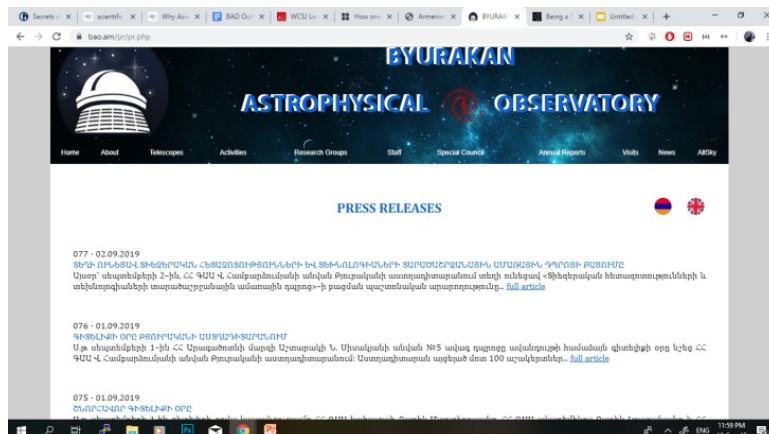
Secrets | scientific | Why Ast | BAO Out | WCSJ Li | How one | Armenia | BYURAK | Being a | Untitled | +

bao.am/pr/pr.php

BYURAKAN
ASTROPHYSICAL OBSERVATORY

Home About Telescopes Activities Research Groups Staff Special Council Annual Reports Visits News AllSky

PRESS RELEASES

077 - 02.09.2019
ՏԵՂԻ ՈՒՆԵՑԱՎ ՏԻԵԶԵՐԱԿԱՆ ՀԵՏԱԶՈՏՈՒԹՅՈՒՆՆԵՐԻ ԵՎ ՏԵԽՆՈԼՈԳԻԱՆԵՐԻ ՏԱՐԱԾԱՇՐՋԱՆԱՅԻՆ ԱՄԱՌԱՅԻՆ ԴՊՐՈՑԻ ԲԱՑՈՒՄԸ
Այսօր՝ սեպտեմբերի 2-ին, ՀՀ ԳԱԱ Վ. Համբարձումյանի անվան Բյուրականի աստղադիտարանում տեղի ունեցավ «Տիեզերական հետազոտությունների և տեխնոլոգիաների տարածաշրջանային ամառային դպրոց»-ի բացման պաշտոնական արարողությունը... full article

076 - 01.09.2019
ԳԻՏԵԼԻՔԻ ՕՐԸ ԲՅՈՒՐԱԿԱՆԻ ԱՍՏՂԱԴԻՏԱՐԱՆՈՒՄ
Այս սեպտեմբերի 1-ին ՀՀ Արագածոտնի մարզի Աշտարակի Ն. Միսակյանի անվան №5 ավագ դպրոցը ավանդույթի համաձայն գիտելիքի օրը նշեց ՀՀ ԳԱԱ Վ. Համբարձումյանի անվան Բյուրականի աստղադիտարանում: Աստղադիտարան այցելած մոտ 100 աշակերտներ... full article

075 - 01.09.2019
ԾՆՆԴՅԱՆ ՕՐԸ ԳԻՏԵԼԻՔԻ ՕՐԸ
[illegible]

ENG 11:59 PM